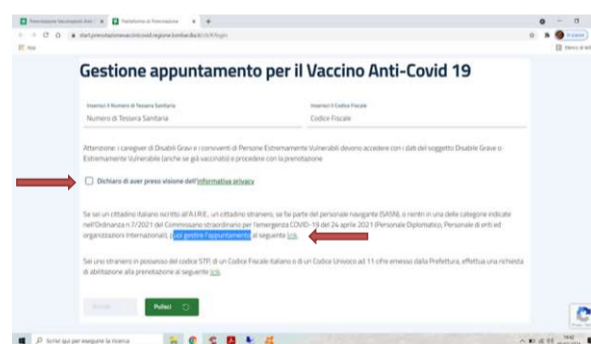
Gestione appuntamento per il Vaccino Anti-Covid 19

Inserisci il Numero di Tessera Sanitaria

Numero di Tessera Sanitaria

Inserisci il Codice Fiscale

Codice Fiscale

Attenzione: i caregiver di Disabili Gravi e i conviventi di Persone Estremamente Vulnerabili devono accedere con i dati del soggetto Disabile Grave o Estremamente Vulnerabile (anche se già vaccinato) e procedere con la prenotazione

Dichiaro di aver preso visione dell'informativa privacy

Se sei un cittadino italiano iscritto all'A.I.R.E., un cittadino straniero, se fai parte del personale navigante (SASN), o rientri in una delle categorie indicate nell'Ordinanza n.7/2021 del Commissario straordinario per l'emergenza COVID-19 del 24 aprile 2021 (Personale Diplomatico, Personale di enti ed organizzazioni Internazionali), puoi gestire l'appuntamento al seguente link.

Sei uno straniero in possesso del codice STP, di un Codice Fiscale italiano o di un Codice Univoco ad 11 cifre emesso dalla Prefettura, effettua una richiesta di abilitazione alla prenotazione al seguente link.

Avanti

Pulisci

Scrivi qui per eseguire la ricerca